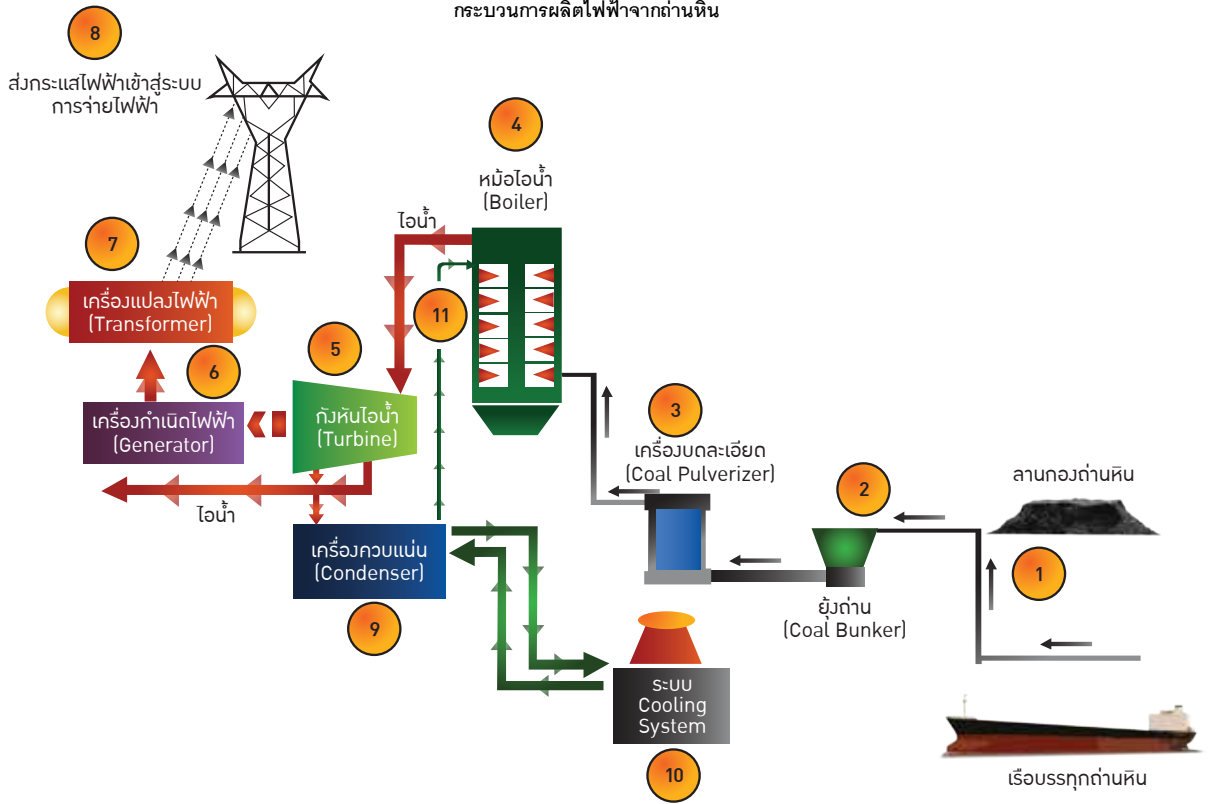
กระบวนการผลิตไฟฟ้าจากถ่านหิน

8

ส่งกระแสไฟฟ้าเข้าสู่ระบบการจ่ายไฟฟ้า

4

หม้อไอน้ำ (Boiler)

ไอน้ำ

7

เครื่องแปลงไฟฟ้า (Transformer)

11

5

6

เครื่องกำเนิดไฟฟ้า (Generator)

กังหันไอน้ำ (Turbine)

3

เครื่องบดละเอียด (Coal Pulverizer)

2

ลานกองถ่านหิน

ไอน้ำ

เครื่องควบแน่น (Condenser)

1

ยุ้งถ่าน (Coal Bunker)

9

ระบบ Cooling System

10

เรือบรรทุกถ่านหิน